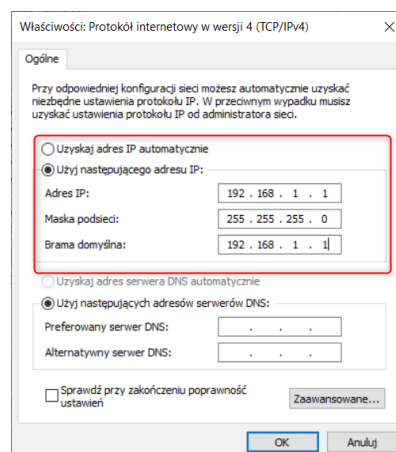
Właściwości: Protokół internetowy w wersji 4 (TCP/IPv4)

×

Ogólne

Przy odpowiedniej konfiguracji sieci możesz automatycznie uzyskać niezbędne ustawienia protokołu IP. W przeciwnym wypadku musisz uzyskać ustawienia protokołu IP od administratora sieci.

Uzyskaj adres IP automatycznie

Użyj następującego adresu IP:

Adres IP: 192 . 168 . 1 . 1

Maska podsieci: 255 . 255 . 255 . 0

Brama domyślna: 192 . 168 . 1 . 1

Uzyskaj adres serwera DNS automatycznie

Użyj następujących adresów serwerów DNS:

Preferowany serwer DNS: . . .

Alternatywny serwer DNS: . . .

Sprawdź przy zakończeniu poprawność ustawień

Zaawansowane...

OK

Anuluj